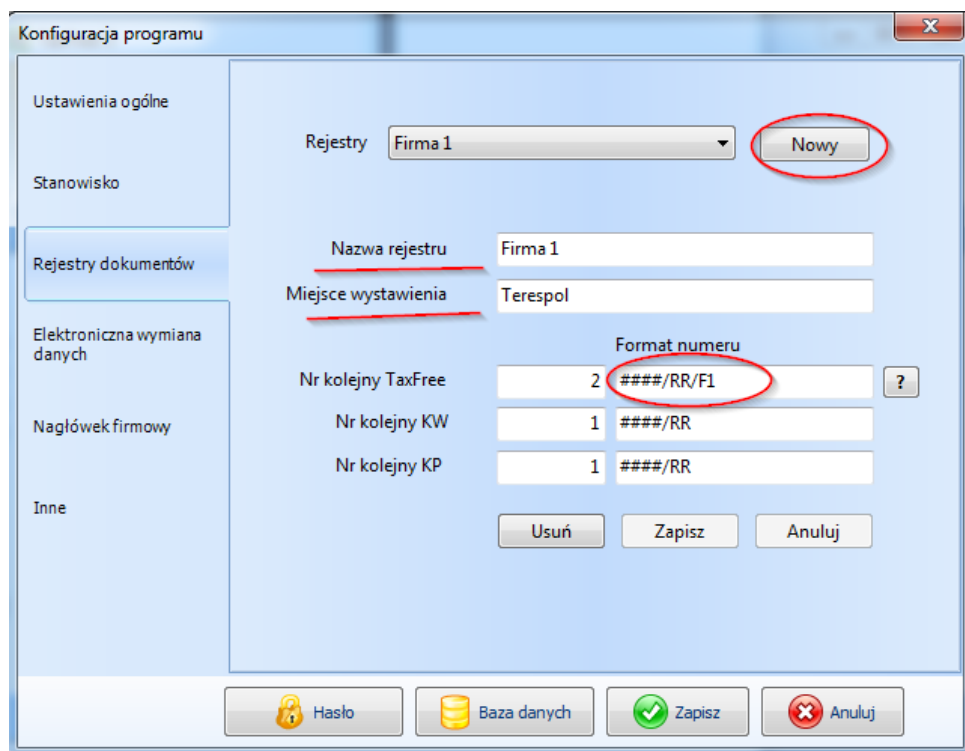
Konfiguracja programu

Ustawienia ogólne

Stanowisko

Rejestry dokumentów

Elektroniczna wymiana danych

Nagłówek firmowy

Inne

Rejestry Firma 1 Nowy

Nazwa rejestru Firma 1

Miejsce wystawienia Terespol

Format numeru

Nr kolejny TaxFree 2 ####/RR/F1 ?

Nr kolejny KW 1 ####/RR

Nr kolejny KP 1 ####/RR

Usuń Zapisz Anuluj

Hasło Baza danych Zapisz Anuluj